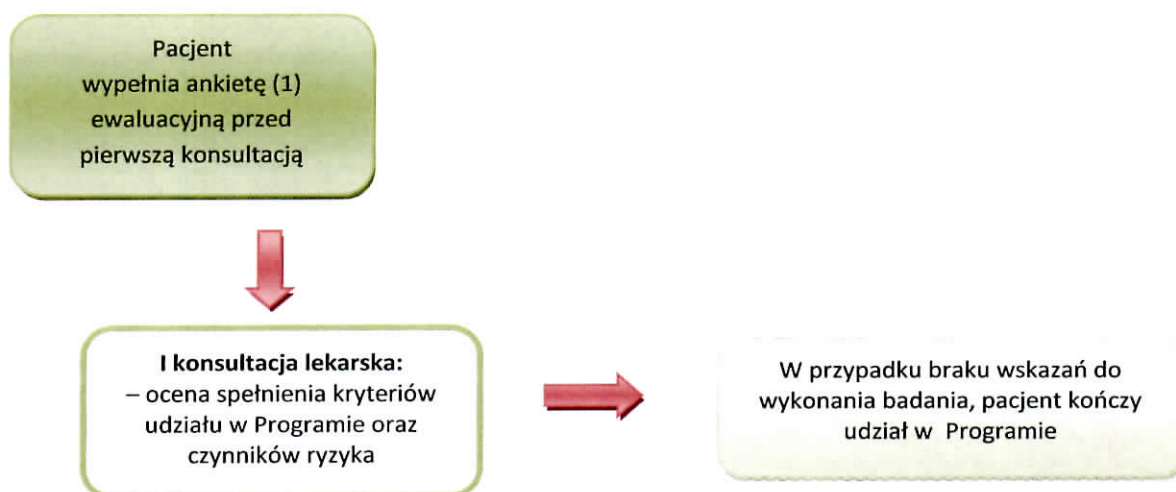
Pacjent wypełnia ankietę (1) ewaluacyjną przed pierwszą konsultacją

I konsultacja lekarska:
– ocena spełnienia kryteriów udziału w Programie oraz czynników ryzyka

W przypadku braku wskazań do wykonania badania, pacjent kończy udział w Programie